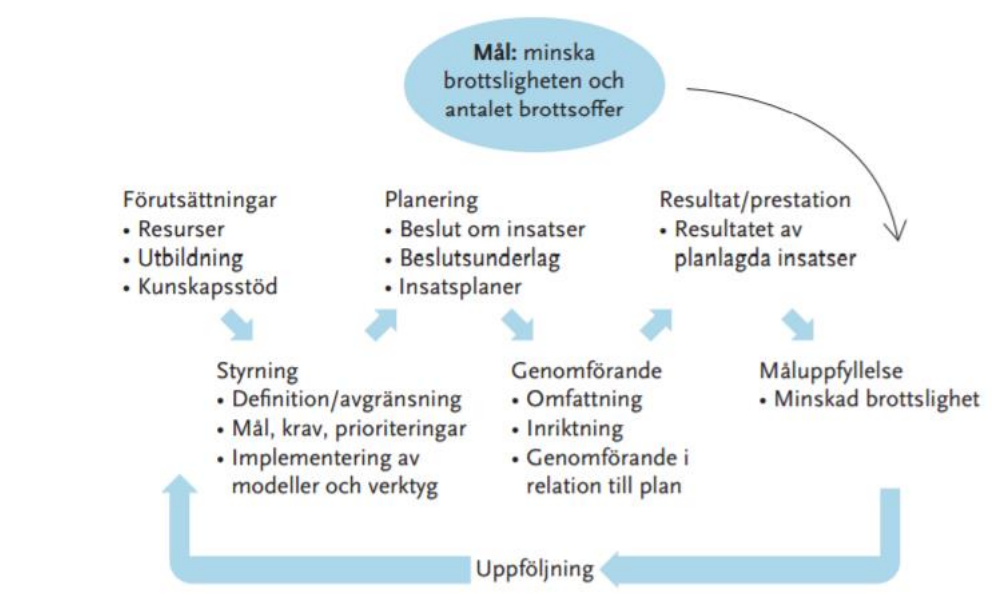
**Mål:** minska brottsligheten och antalet brottsoffer

Förutsättningar
• Resurser
• Utbildning
• Kunskapsstöd

Styrning
• Definition/avgränsning
• Mål, krav, prioriteringar
• Implementering av modeller och verktyg

Planering
• Beslut om insatser
• Beslutsunderlag
• Insatsplaner

Genomförande
• Omfattning
• Inriktning
• Genomförande i relation till plan

Resultat/prestation
• Resultatet av planlagda insatser

Måluppfyllelse
• Minskad brottslighet

Uppföljning